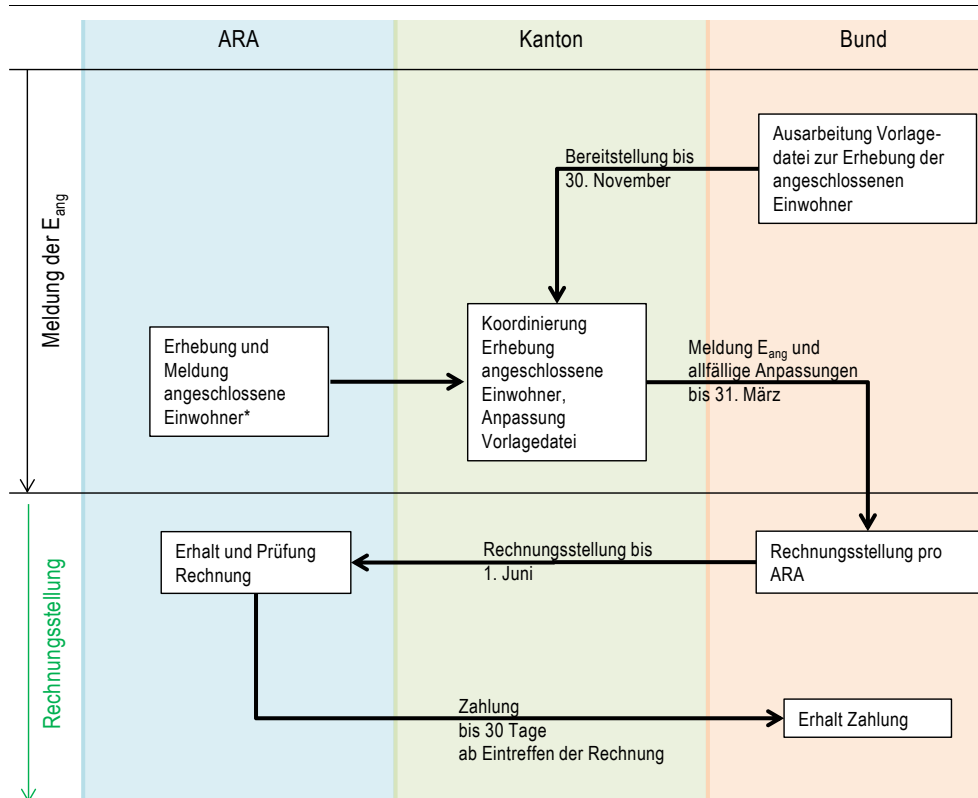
ARA

Kanton

Bund

Meldung der $E_{ang}$

Ausarbeitung Vorlagedatei zur Erhebung der angeschlossenen Einwohner

Bereitstellung bis 30. November

Erhebung und Meldung angeschlossene Einwohner*

Koordinierung Erhebung angeschlossene Einwohner, Anpassung Vorlagedatei

Meldung $E_{ang}$ und allfällige Anpassungen bis 31. März

Rechnungsstellung

Erhalt und Prüfung Rechnung

Rechnungsstellung bis 1. Juni

Rechnungsstellung pro ARA

Zahlung bis 30 Tage ab Eintreffen der Rechnung

Erhalt Zahlung